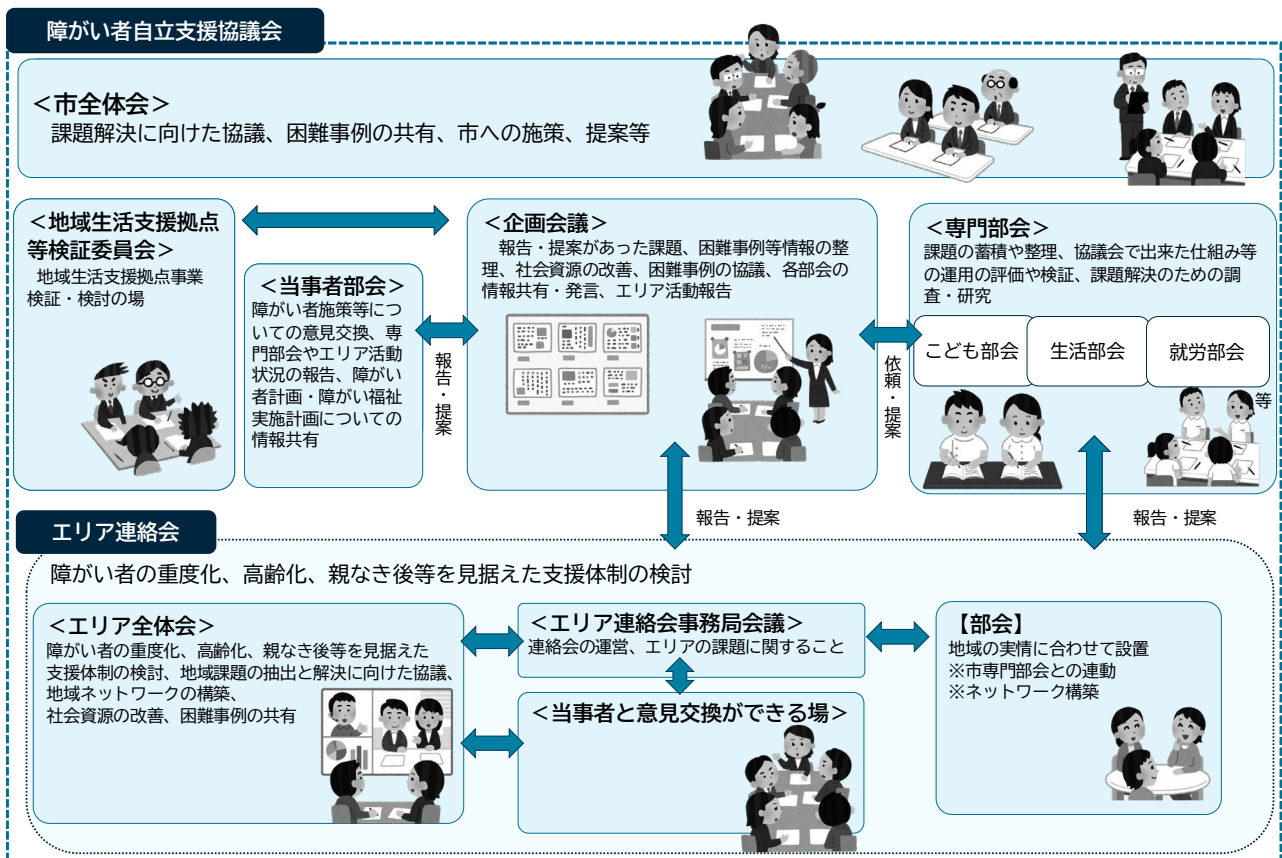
障がい者自立支援協議会

＜市全体会＞
課題解決に向けた協議、困難事例の共有、市への施策、提案等

＜地域生活支援拠点等検証委員会＞
地域生活支援拠点事業検証・検討の場

＜当事者部会＞
障がい者施策等についての意見交換、専門部会やエリア活動状況の報告、障がい者計画・障がい福祉実施計画についての情報共有

報告・提案

＜企画会議＞
報告・提案があった課題、困難事例等情報の整理、社会資源の改善、困難事例の協議、各部会の情報共有・発言、エリア活動報告

依頼・提案

＜専門部会＞
課題の蓄積や整理、協議会で出来た仕組み等の運用の評価や検証、課題解決のための調査・研究

こども部会
生活部会
就労部会
等

報告・提案

報告・提案

エリア連絡会

障がい者の重度化、高齢化、親なき後等を見据えた支援体制の検討

＜エリア全体会＞
障がい者の重度化、高齢化、親なき後等を見据えた支援体制の検討、地域課題の抽出と解決に向けた協議、地域ネットワークの構築、社会資源の改善、困難事例の共有

＜エリア連絡会事務局会議＞
連絡会の運営、エリアの課題に関すること

＜当事者と意見交換ができる場＞

【部会】
地域の実情に合わせて設置
※市専門部会との連動
※ネットワーク構築